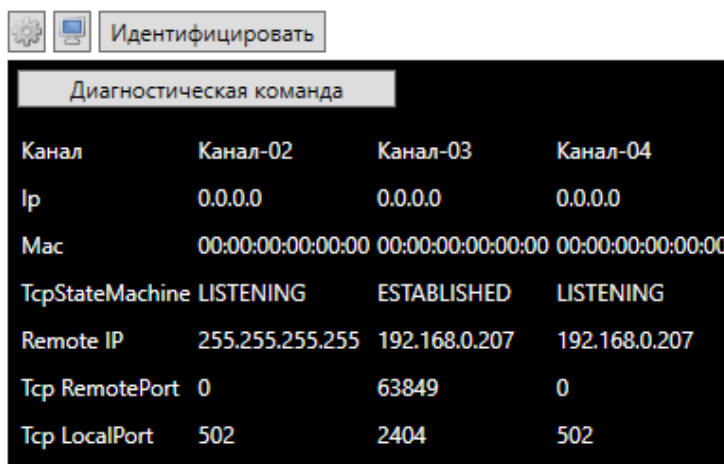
Идентифицировать

Диагностическая команда

| Канал | Канал-02 | Канал-03 | Канал-04 |
|---|---|---|---|
| Ip | 0.0.0.0 | 0.0.0.0 | 0.0.0.0 |
| Mac | 00:00:00:00:00:00 | 00:00:00:00:00:00 | 00:00:00:00:00:00 |
| TcpStateMachine | LISTENING | ESTABLISHED | LISTENING |
| Remote IP | 255.255.255.255 | 192.168.0.207 | 192.168.0.207 |
| Tcp RemotePort | 0 | 63849 | 0 |
| Tcp LocalPort | 502 | 2404 | 502 |